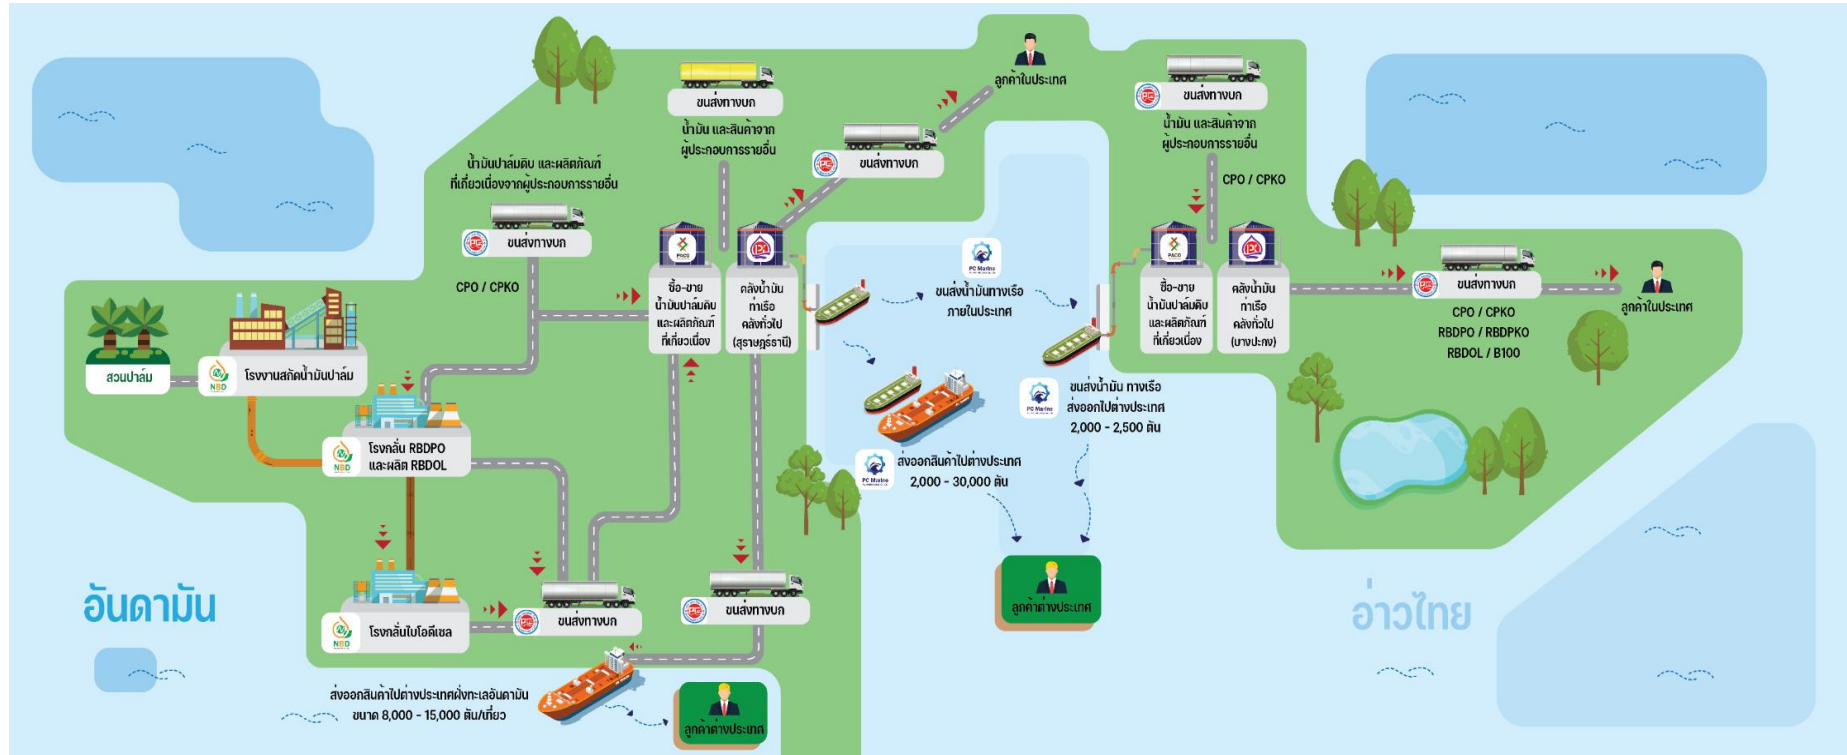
ลูกค้าในประเทศ

ขนส่งทางบก

น้ำมัน และสินค้าจาก ผู้ประกอบการรายอื่น

ขนส่งทางบก

น้ำมัน และสินค้าจาก ผู้ประกอบการรายอื่น

ขนส่งทางบก

CPO / CPKO

น้ำมันปาล์มดิบ และผลิตภัณฑ์ ที่เกี่ยวเนื่องจากผู้ประกอบการรายอื่น

ขนส่งทางบก

CPO / CPKO

ซื้อ-ขาย น้ำมันปาล์มดิบ และผลิตภัณฑ์ ที่เกี่ยวเนื่อง

คลังน้ำมัน ท่าเรือ คลังทั่วไป (สุราษฎร์ธานี)

PC Marine

ขนส่งน้ำมันทางเรือ ภายในประเทศ

ซื้อ-ขาย น้ำมันปาล์มดิบ และผลิตภัณฑ์ ที่เกี่ยวเนื่อง

คลังน้ำมัน ท่าเรือ คลังทั่วไป (บางปะกง)

ขนส่งทางบก

ลูกค้าในประเทศ

CPO / CPKO
RBDPO / RBDPKO
RBDOL / B100

สวนปาล์ม

NBD

โรงงานสกัดน้ำมันปาล์ม

NBD

โรงกลั่น RBDPO และผลิต RBDOL

PC Marine

ขนส่งน้ำมัน ทางเรือ ส่งออกไปต่างประเทศ 2,000 - 2,500 ตัน

PC Marine

ส่งออกสินค้าไปต่างประเทศ 2,000 - 30,000 ตัน

ลูกค้าต่างประเทศ

อันดามัน

NBD

โรงกลั่นไบโอดีเซล

ขนส่งทางบก

ขนส่งทางบก

อ่าวไทย

ส่งออกสินค้าไปต่างประเทศฝั่งทะเลอันดามัน ขนาด 8,000 - 15,000 ตัน/เที่ยว

ลูกค้าต่างประเทศ